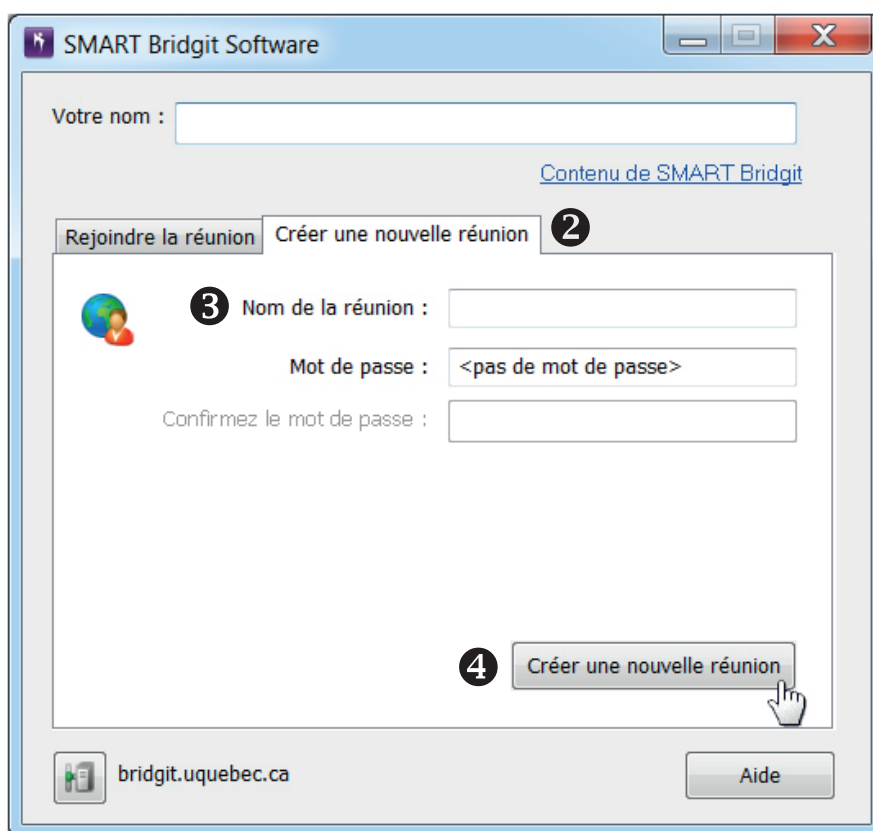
SMART Bridgit Software

Votre nom :

Contenu de SMART Bridgit

Rejoindre la réunion

Créer une nouvelle réunion

❷

❸ Nom de la réunion :

Mot de passe : <pas de mot de passe>

Confirmez le mot de passe :

❹ Créer une nouvelle réunion

bridgit.uquebec.ca

Aide